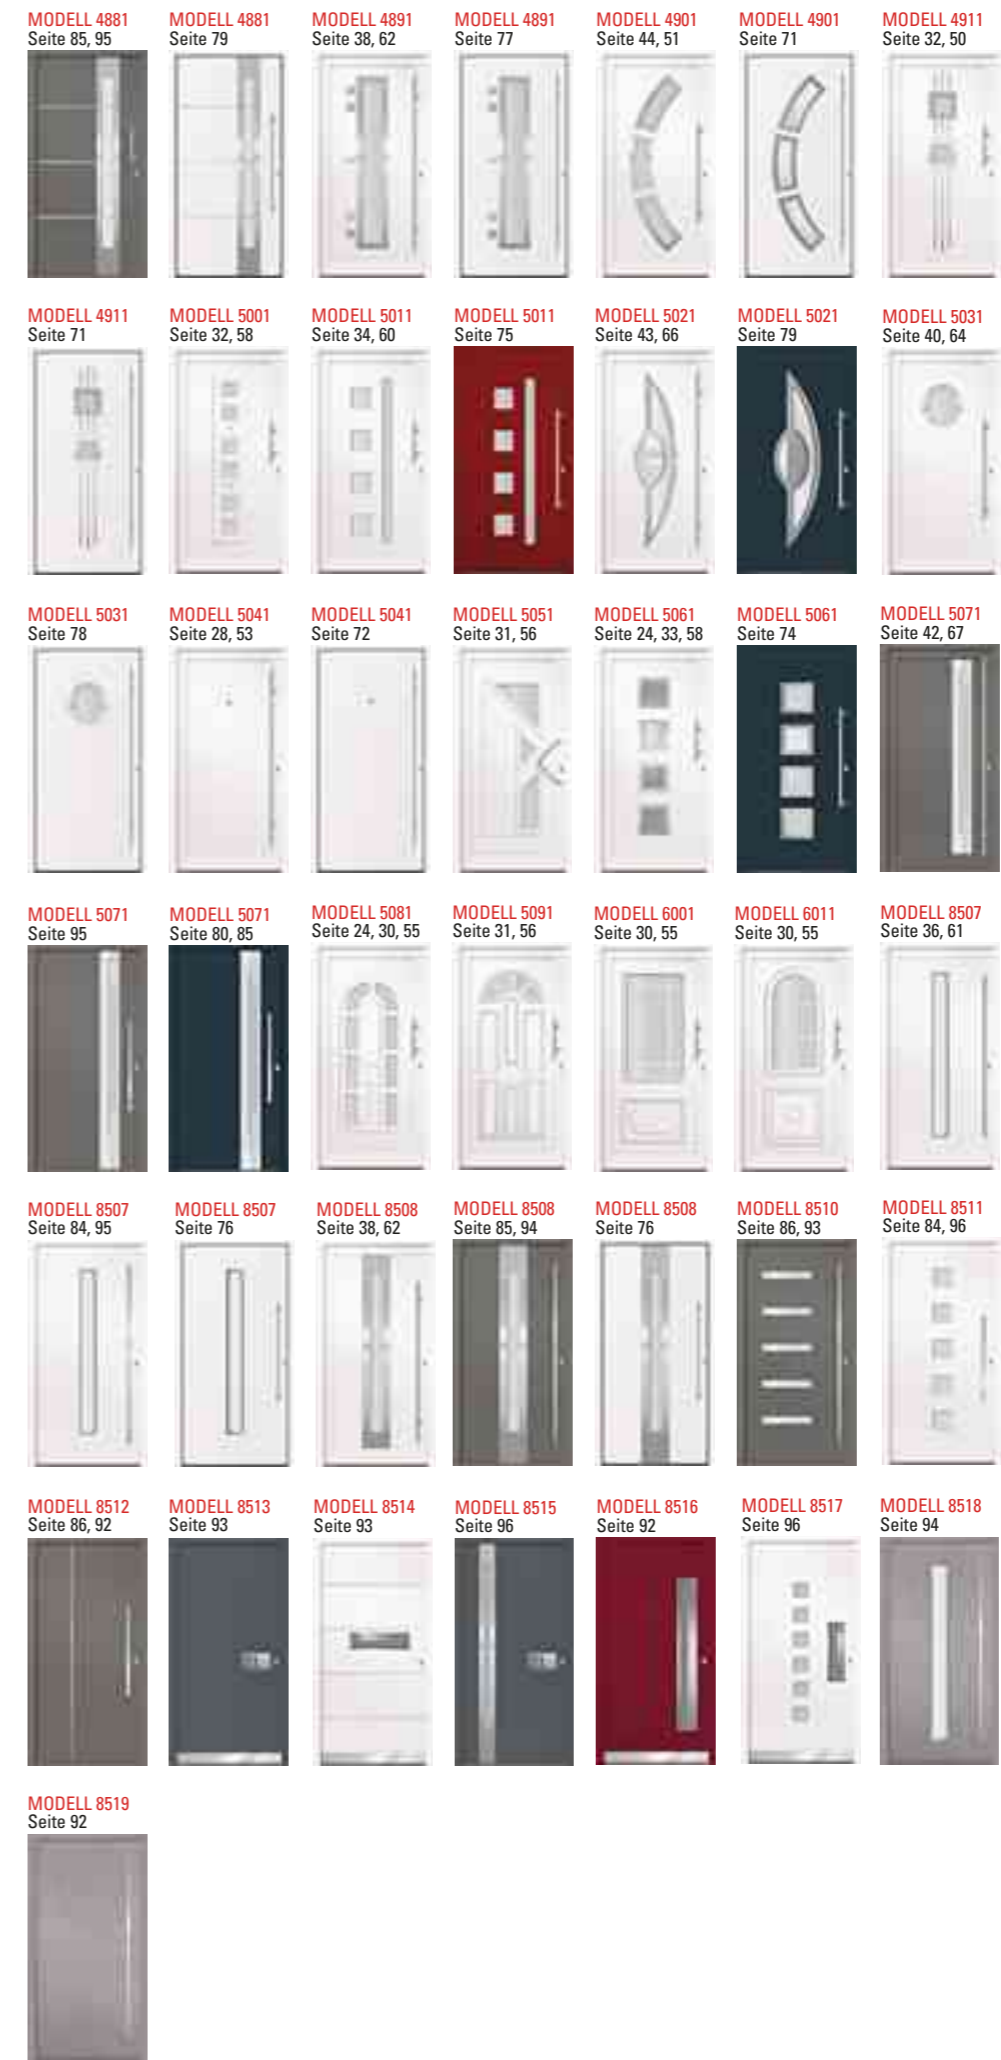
MODELL 4881
Seite 85, 95

MODELL 4881
Seite 79

MODELL 4891
Seite 38, 62

MODELL 4891
Seite 77

MODELL 4901
Seite 44, 51

MODELL 4901
Seite 71

MODELL 4911
Seite 32, 50

MODELL 4911
Seite 71

MODELL 5001
Seite 32, 58

MODELL 5011
Seite 34, 60

MODELL 5011
Seite 75

MODELL 5021
Seite 43, 66

MODELL 5021
Seite 79

MODELL 5031
Seite 40, 64

MODELL 5031
Seite 78

MODELL 5041
Seite 28, 53

MODELL 5041
Seite 72

MODELL 5051
Seite 31, 56

MODELL 5061
Seite 24, 33, 58

MODELL 5061
Seite 74

MODELL 5071
Seite 42, 67

MODELL 5071
Seite 95

MODELL 5071
Seite 80, 85

MODELL 5081
Seite 24, 30, 55

MODELL 5091
Seite 31, 56

MODELL 6001
Seite 30, 55

MODELL 6011
Seite 30, 55

MODELL 8507
Seite 36, 61

MODELL 8507
Seite 84, 95

MODELL 8507
Seite 76

MODELL 8508
Seite 38, 62

MODELL 8508
Seite 85, 94

MODELL 8508
Seite 76

MODELL 8510
Seite 86, 93

MODELL 8511
Seite 84, 96

MODELL 8512
Seite 86, 92

MODELL 8513
Seite 93

MODELL 8514
Seite 93

MODELL 8515
Seite 96

MODELL 8516
Seite 92

MODELL 8517
Seite 96

MODELL 8518
Seite 94

MODELL 8519
Seite 92